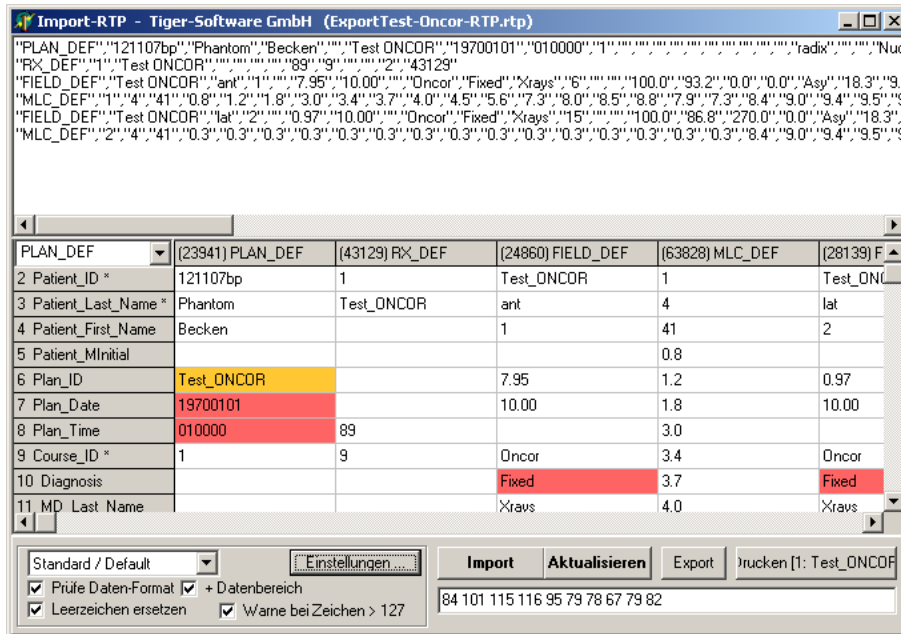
Import-RTP - Tiger-Software GmbH (ExportTest-Oncor-RTP.rtp)

"PLAN_DEF","121107bp","Phantom","Becken","","Test ONCOR","19700101","010000","1","","","","","","","","","","radix","","","Nuc
"RX_DEF","1","Test ONCOR","","","","","89","9","","","2","43129"
"FIELD_DEF","Test ONCOR","ant","1","","7.95","10.00","","Oncor","Fixed","Xrays","6","","","100.0","93.2","0.0","0.0","Asy","18.3","9.
"MLC_DEF","1","4","41","0.8","1.2","1.8","3.0","3.4","3.7","4.0","4.5","5.6","7.3","8.0","8.5","8.8","7.9","7.3","8.4","9.0","9.4","9.5","
"FIELD_DEF","Test ONCOR","lat","2","","0.97","10.00","","Oncor","Fixed","Xrays","15","","","100.0","86.8","270.0","0.0","Asy","18.3",
"MLC_DEF","2","4","41","0.3","0.3","0.3","0.3","0.3","0.3","0.3","0.3","0.3","0.3","0.3","0.3","0.3","0.3","0.3","8.4","9.0","9.4","9.5","

| PLAN_DEF | (23941) PLAN_DEF | (43129) RX_DEF | (24860) FIELD_DEF | (63828) MLC_DEF | (28139) F |
|---|---|---|---|---|---|
| 2 Patient_ID * | 121107bp | 1 | Test_ONCOR | 1 | Test_ONC |
| 3 Patient_Last_Name * | Phantom | Test_ONCOR | ant | 4 | lat |
| 4 Patient_First_Name | Becken | | 1 | 41 | 2 |
| 5 Patient_MInitial | | | | 0.8 | |
| 6 Plan_ID | Test_ONCOR | | 7.95 | 1.2 | 0.97 |
| 7 Plan_Date | 19700101 | | 10.00 | 1.8 | 10.00 |
| 8 Plan_Time | 010000 | 89 | | 3.0 | |
| 9 Course_ID * | 1 | 9 | Oncor | 3.4 | Oncor |
| 10 Diagnosis | | | Fixed | 3.7 | Fixed |
| 11 MD_Last_Name | | | Xrays | 4.0 | Xrays |

Standard / Default
Einstellungen ...
Prüfe Daten-Format
+ Datenbereich
Leerzeichen ersetzen
Warne bei Zeichen > 127
Import
Aktualisieren
Export
Drucken [1: Test_ONCOR
84 101 115 116 95 79 78 67 79 82